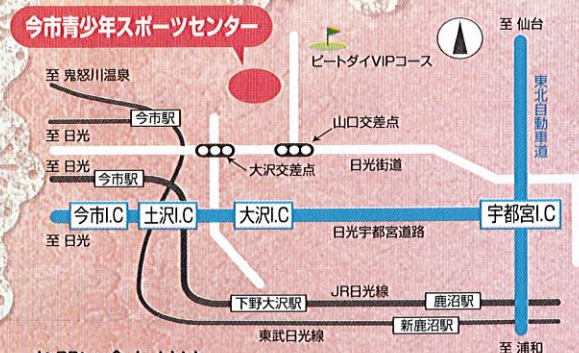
今市青少年スポーツセンター

至 鬼怒川温泉

至 日光

至 日光

至 日光

今市駅

今市駅

ピートダイVIPコース

山口交差点

大沢交差点

日光街道

至 仙台

東北自動車道

今市I.C

土沢I.C

大沢I.C

宇都宮I.C

日光宇都宮道路

JR日光線

下野大沢駅

鹿沼駅

東武日光線

新鹿沼駅

至 浦和